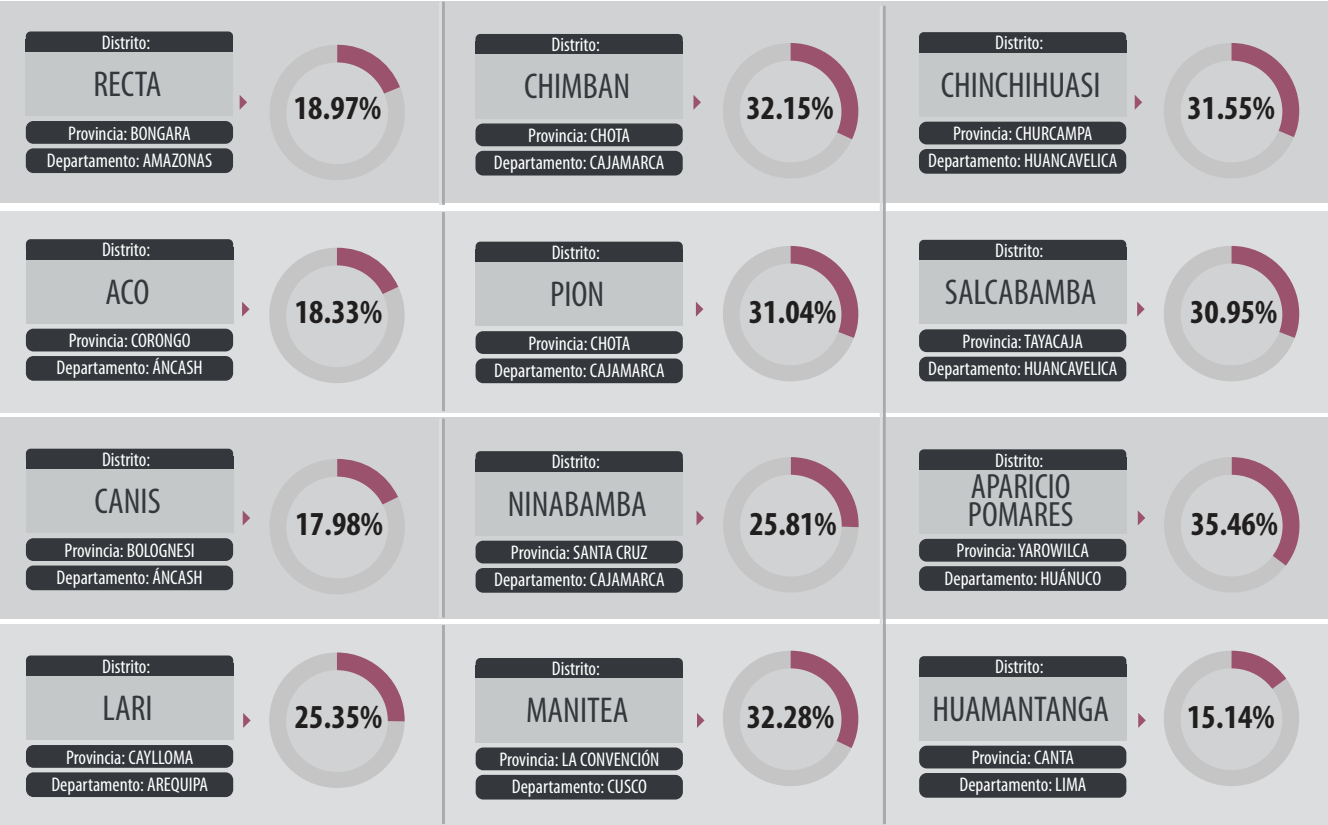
Distrito:
RECTA
Provincia: BONGARA
Departamento: AMAZONAS
18.97%

Distrito:
CHIMBAN
Provincia: CHOTA
Departamento: CAJAMARCA
32.15%

Distrito:
CHINCHIHUASI
Provincia: CHURCAMPA
Departamento: HUANCAVELICA
31.55%

Distrito:
ACO
Provincia: CORONGO
Departamento: ÁNCASH
18.33%

Distrito:
PION
Provincia: CHOTA
Departamento: CAJAMARCA
31.04%

Distrito:
SALCABAMBA
Provincia: TAYACAJA
Departamento: HUANCAVELICA
30.95%

Distrito:
CANIS
Provincia: BOLOGNESI
Departamento: ÁNCASH
17.98%

Distrito:
NINABAMBA
Provincia: SANTA CRUZ
Departamento: CAJAMARCA
25.81%

Distrito:
APARICIO POMARES
Provincia: YAROWILCA
Departamento: HUÁNUCO
35.46%

Distrito:
LARI
Provincia: CAYLLOMA
Departamento: AREQUIPA
25.35%

Distrito:
MANITEA
Provincia: LA CONVENCIÓN
Departamento: CUSCO
32.28%

Distrito:
HUAMANTANGA
Provincia: CANTA
Departamento: LIMA
15.14%